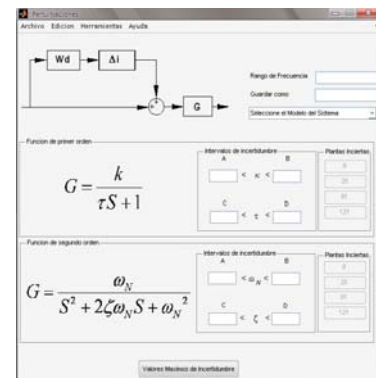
Perturbaciones
Archivo Edicion Herramientas Ayuda

Wd
Δi
+
+
G

Rango de Frecuencia
Guardar como
Seleccione el Modelo del Sistema

Funcion de primer orden

$G = \frac{k}{\tau S + 1}$

Intervalos de incertidumbre
A
B
$< \kappa <$
C
D
$< \tau <$

Plantas Inciertas
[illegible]
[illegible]
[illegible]
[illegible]

Funcion de segundo orden

$G = \frac{\omega_N}{S^2 + 2\zeta\omega_N S + \omega_N^2}$

Intervalos de incertidumbre
A
B
$< \omega_N <$
C
D
$< \zeta <$

Plantas Inciertas
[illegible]
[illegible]
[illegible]
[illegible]

Valores Maximos de Incertidumbre